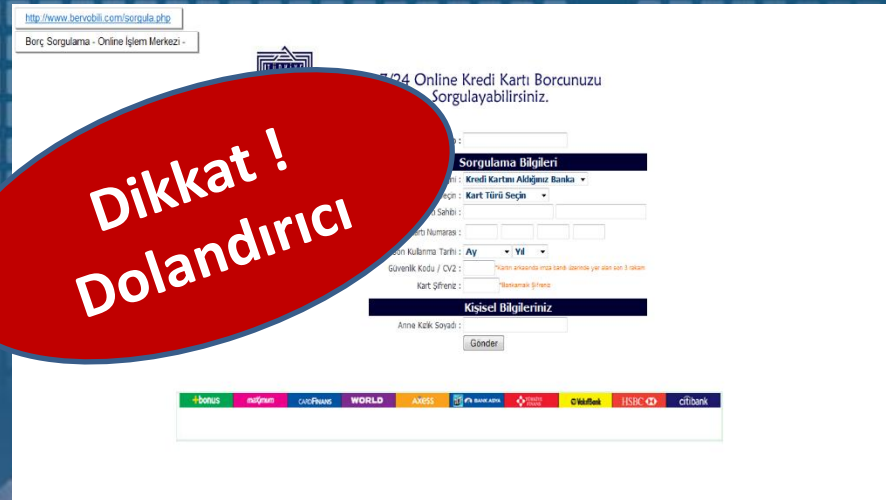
http://www.bervobili.com/sorgula.php

Borç Sorgulama - Online İşlem Merkezi -

7/24 Online Kredi Kartı Borcunuzu Sorgulayabilirsiniz.

Dikkat ! Dolandırıcı

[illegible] :

Sorgulama Bilgileri

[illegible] : Kredi Kartını Aldığınız Banka

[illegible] Seçin : Kart Türü Seçin

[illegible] Sahibi :

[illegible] Kartı Numarası :

Son Kullanma Tarihi : Ay Yıl

Güvenlik Kodu / CV2 : *Kartın arkasında imza bandı üzerinde yer alan son 3 rakam

Kart Şifreniz : *Bankamatik Şifreniz

Kişisel Bilgileriniz

Anne Kızlık Soyadı :

Gönder

+bonus maximum CARDFINANS WORLD AXESS BANK ASYA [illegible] VakıfBank HSBC citibank